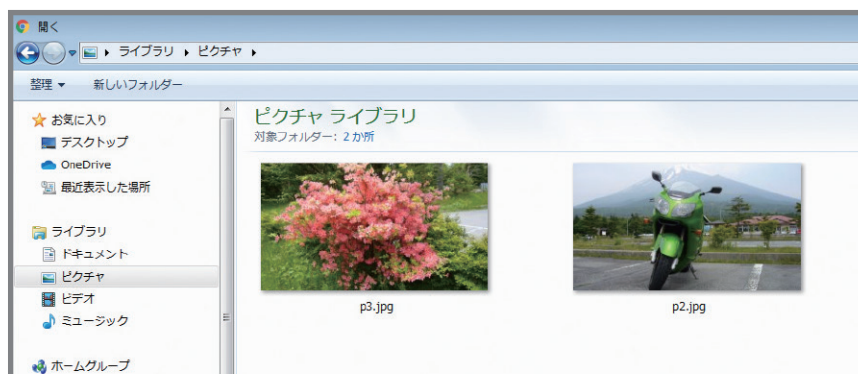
開く

▸ ライブラリ ▸ ピクチャ ▸

整理 ▾　新しいフォルダー

お気に入り
デスクトップ
OneDrive
最近表示した場所

ライブラリ
ドキュメント
ピクチャ
ビデオ
ミュージック

ホームグループ

ピクチャ ライブラリ
対象フォルダー: 2 か所

p3.jpg

p2.jpg